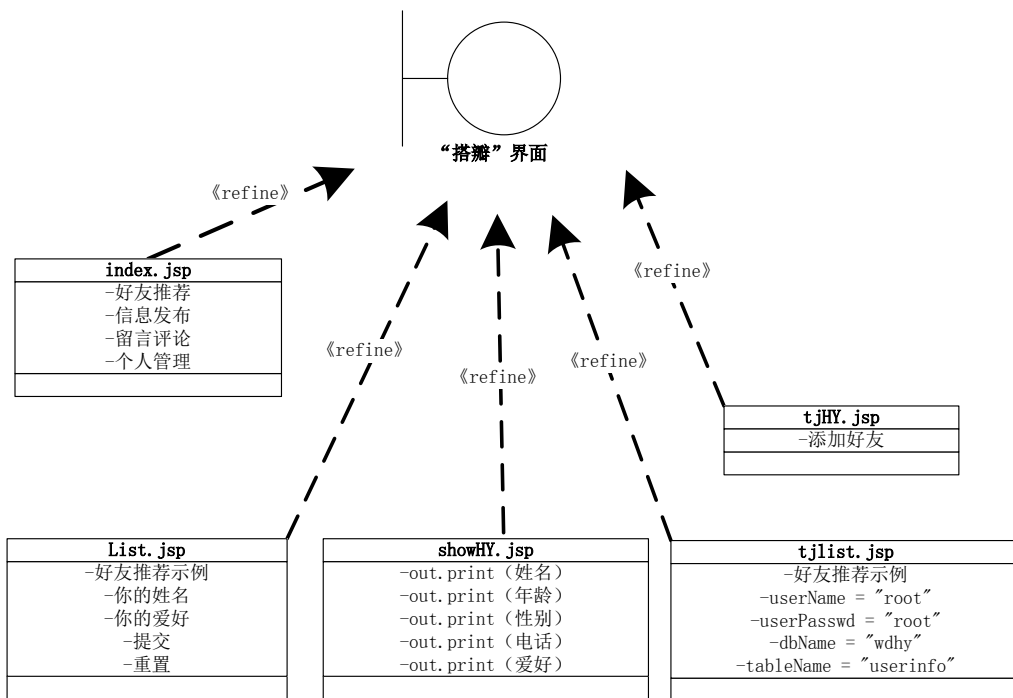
“搭瓣”界面

《refine》

index.jsp
-好友推荐
-信息发布
-留言评论
-个人管理

《refine》

《refine》

《refine》

《refine》

tjHY.jsp
-添加好友

List.jsp
-好友推荐示例
-你的姓名
-你的爱好
-提交
-重置

showHY.jsp
-out.print（姓名）
-out.print（年龄）
-out.print（性别）
-out.print（电话）
-out.print（爱好）

tjlist.jsp
-好友推荐示例
-userName = "root"
-userPasswd = "root"
-dbName = "wdhy"
-tableName = "userinfo"